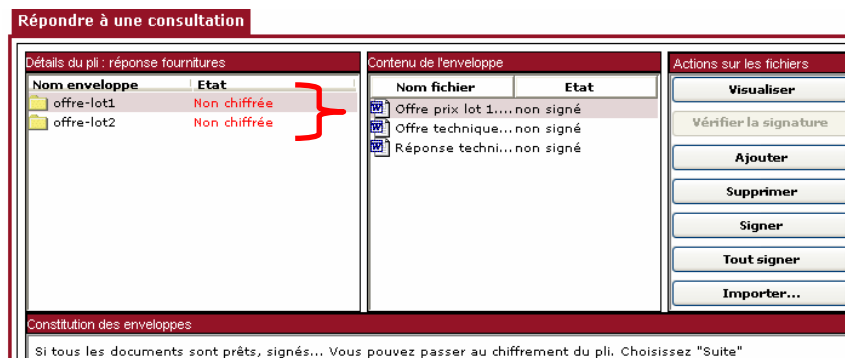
Répondre à une consultation

Détails du pli : réponse fournitures

| Nom enveloppe | Etat |
|---|---|
| offre-lot1 | Non chiffrée |
| offre-lot2 | Non chiffrée |

Contenu de l'enveloppe

| Nom fichier | Etat |
|---|---|
| Offre prix lot 1.... | non signé |
| Offre technique... | non signé |
| Réponse techni... | non signé |

Actions sur les fichiers

Visualiser

Vérifier la signature

Ajouter

Supprimer

Signer

Tout signer

Importer...

Constitution des enveloppes

Si tous les documents sont prêts, signés... Vous pouvez passer au chiffrement du pli. Choisissez "Suite"